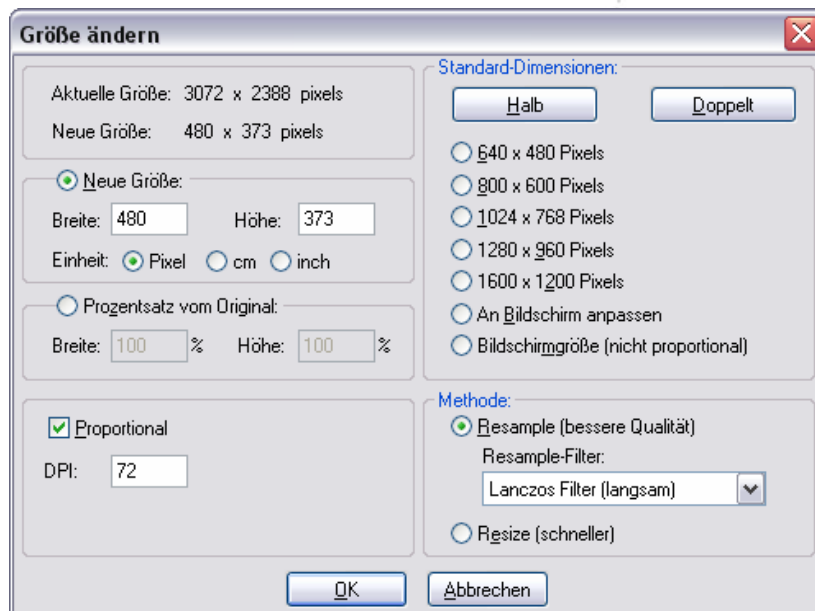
Größe ändern

Aktuelle Größe: 3072 x 2388 pixels
Neue Größe: 480 x 373 pixels

Neue Größe:
Breite: 480 Höhe: 373
Einheit: Pixel cm inch

Prozentsatz vom Original:
Breite: 100 % Höhe: 100 %

Proportional
DPI: 72

Standard-Dimensionen:
Halb Doppelt
640 x 480 Pixels
800 x 600 Pixels
1024 x 768 Pixels
1280 x 960 Pixels
1600 x 1200 Pixels
An Bildschirm anpassen
Bildschirmgröße (nicht proportional)

Methode:
Resample (bessere Qualität)
Resample-Filter:
Lanczos Filter (langsam)
Resize (schneller)

OK Abbrechen